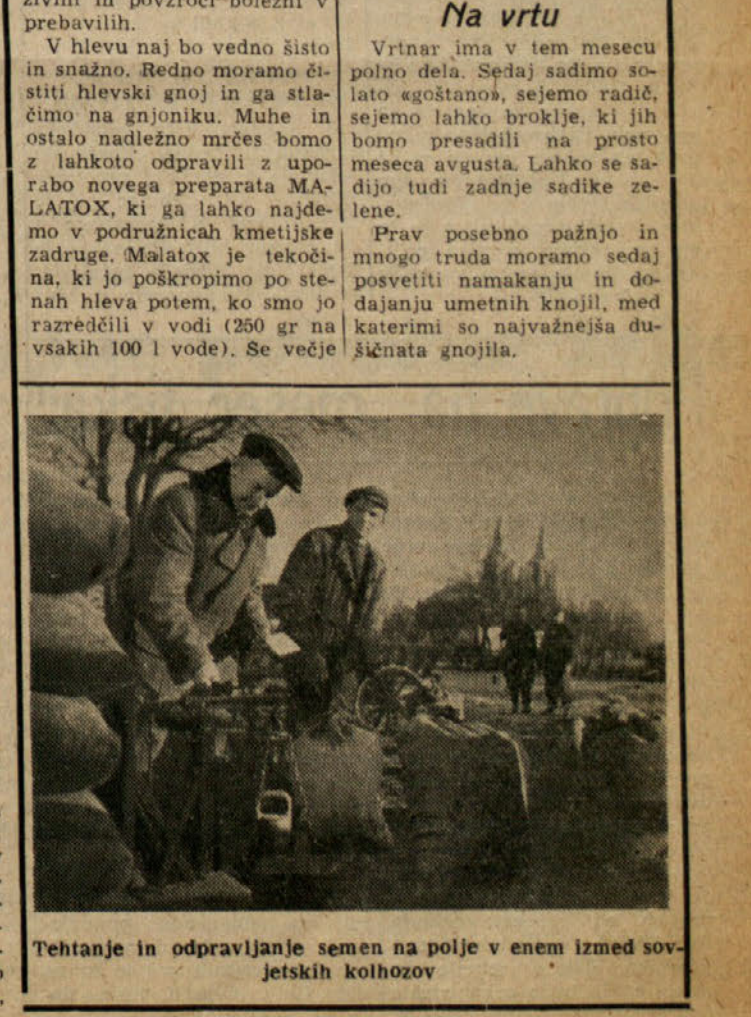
živini in povzroči bolezni v prebavilih.

V hlevu naj bo vedno šisto in snažno. Redno moramo čistiti hlevski gnoj in ga stlačimo na gnjoniku. Muhe in ostalo nadležno mrčes bomo z lahkoto odpravili z uporabo novega preparata MALATOX, ki ga lahko najdemo v podružnicah kmetijske zadruge. Malatox je tekočina, ki jo poškropimo po stenah hleva potem, ko smo jo razredčili v vodi (250 gr na vsakih 100 l vode). Se večje

Na vrtu

Vrtnar ima v tem mesecu polno dela. Sedaj sadimo solato «goštano», sejemo radič, sejemo lahko broklje, ki jih bomo presadili na prosto meseca avgusta. Lahko se sadijo tudi zadnje sadike zelene.

Prav posebno pažnjo in mnogo truda moramo sedaj posvetiti namakanju in dodajanju umetnih knojil, med katerimi so najvažnejša dušičnata gnojila.

Tehtanje in odpravljanje semen na polje v enem izmed sovjetskih kolhozov